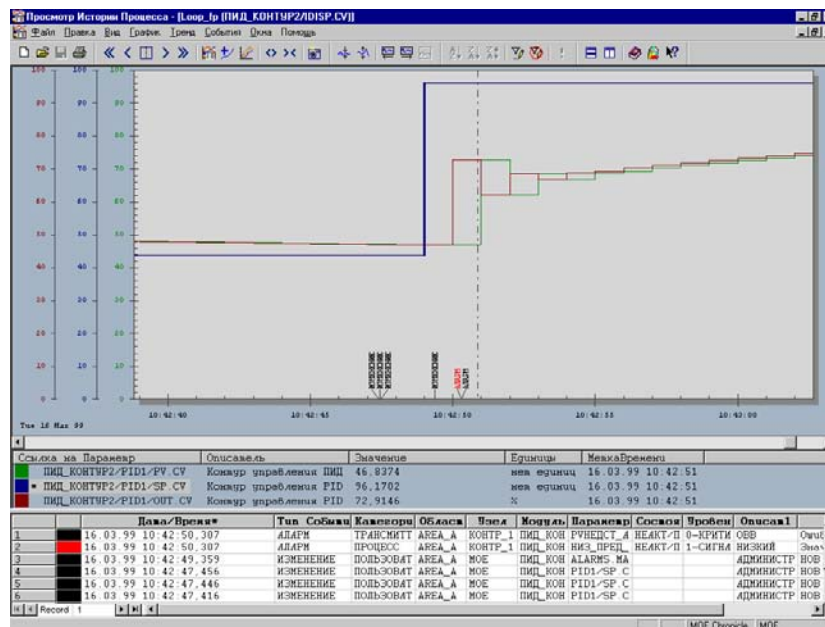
Просмотр Истории Процесса - [Loop_fp [ПИД_КОНТУР2/DISP.CV]]

Файл Правка Вид График Тренд События Окна Помощь

100 100 100
90 90 90
80 80 80
70 70 70
60 60 60
50 50 50
40 40 40
30 30 30
20 20 20
10 10 10
0 0 0

10:42:40 10:42:45 10:42:50 10:42:55 10:43:00

Tue 16 Mar 99

| Ссылка на Параметр | Описатель | Значение | Единицы | МеткаВремени |
|---|---|---|---|---|
| ПИД_КОНТУР2/PID1/PV.CV | Контур управления ПИД | 46.8374 | нет единиц | 16.03.99 10:42:51 |
| ▪ ПИД_КОНТУР2/PID1/SP.CV | Контур управления PID | 96.1702 | нет единиц | 16.03.99 10:42:51 |
| ПИД_КОНТУР2/PID1/OUT.CV | Контур управления PID | 72.9146 | % | 16.03.99 10:42:51 |

| | | Дата/Время* | Тип События | Категория | Область | Узел | Модуль | Параметр | Состояние | Уровень | Описание1 | |
|---|---|---|---|---|---|---|---|---|---|---|---|---|
| 1 | | 16.03.99 10:42:50.307 | АЛАРМ | ТРАНСМИТТ | AREA_A | КОНТР_1 | ПИД_КОН | PVНЕИСТ_А | НЕАКТ/П | 0-КРИТИ | ОВВ | Owut |
| 2 | | 16.03.99 10:42:50.307 | АЛАРМ | ПРОЦЕСС | AREA_A | КОНТР_1 | ПИД_КОН | НИЗ_ПРЕД_ | НЕАКТ/П | 1-СИГНА | НИЗКИЙ | Знач |
| 3 | | 16.03.99 10:42:49.359 | ИЗМЕНЕНИЕ | ПОЛЬЗОВАТ | AREA_A | MOE | ПИД_КОН | ALARMS.MA | | | АДМИНИСТР | НОВ |
| 4 | | 16.03.99 10:42:47.456 | ИЗМЕНЕНИЕ | ПОЛЬЗОВАТ | AREA_A | MOE | ПИД_КОН | PID1/SP.C | | | АДМИНИСТР | НОВ |
| 5 | | 16.03.99 10:42:47.446 | ИЗМЕНЕНИЕ | ПОЛЬЗОВАТ | AREA_A | MOE | ПИД_КОН | PID1/SP.C | | | АДМИНИСТР | НОВ |
| 6 | | 16.03.99 10:42:47.416 | ИЗМЕНЕНИЕ | ПОЛЬЗОВАТ | AREA_A | MOE | ПИД_КОН | PID1/SP.C | | | АДМИНИСТР | НОВ |

Record 1

MOE Chronicle MOE